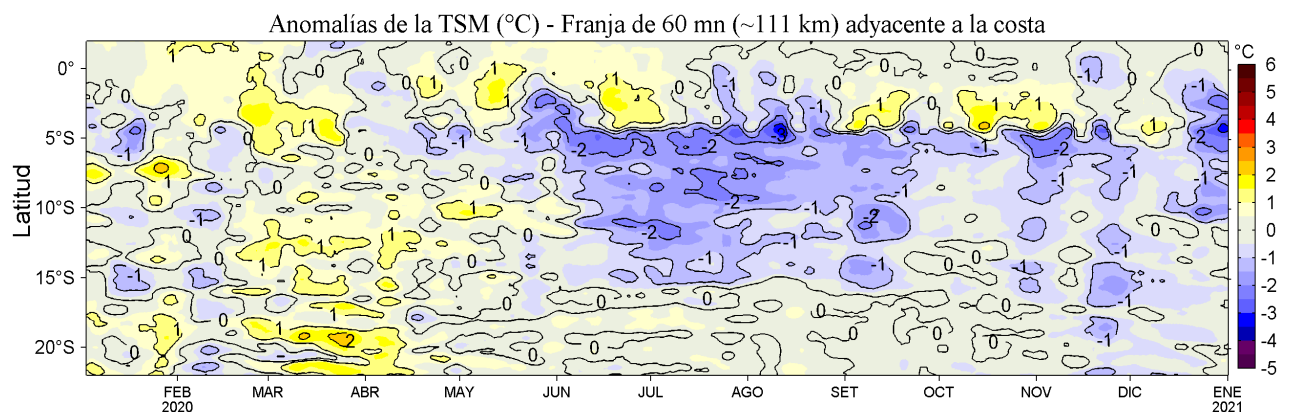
Anomalías de la TSM (°C) - Franja de 60 mn (~111 km) adyacente a la costa

Latitud

0°
5°S
10°S
15°S
20°S

FEB 2020
MAR
ABR
MAY
JUN
JUL
AGO
SET
OCT
NOV
DIC
ENE 2021

°C
6
5
4
3
2
1
0
-1
-2
-3
-4
-5

1
0
-1
-2
-3
2